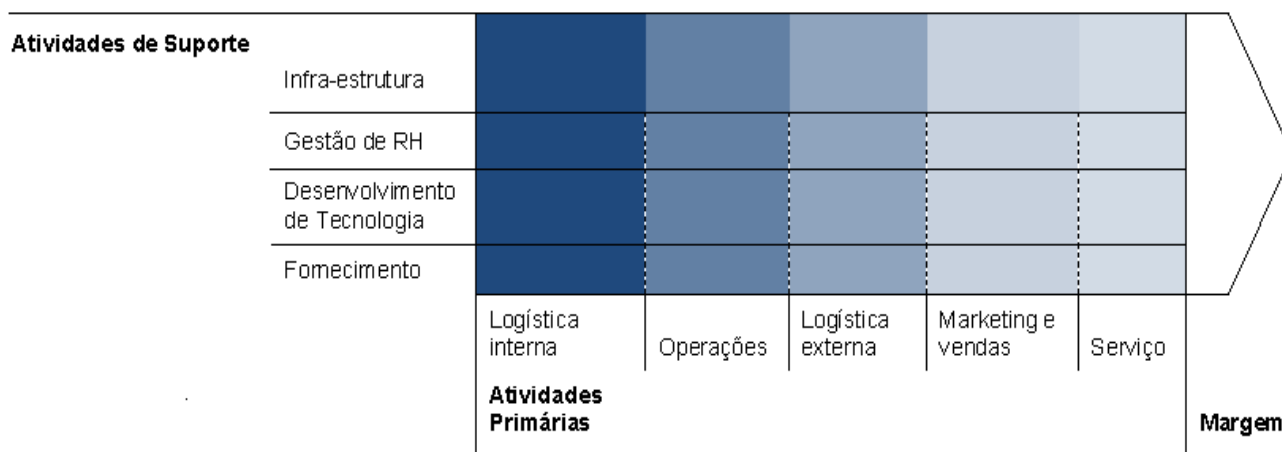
Atividades de Suporte

Infra-estrutura

Gestão de RH

Desenvolvimento de Tecnologia

Fornecimento

| Logística interna | Operações | Logística externa | Marketing e vendas | Serviço |
|---|---|---|---|---|

Atividades Primárias

Margem